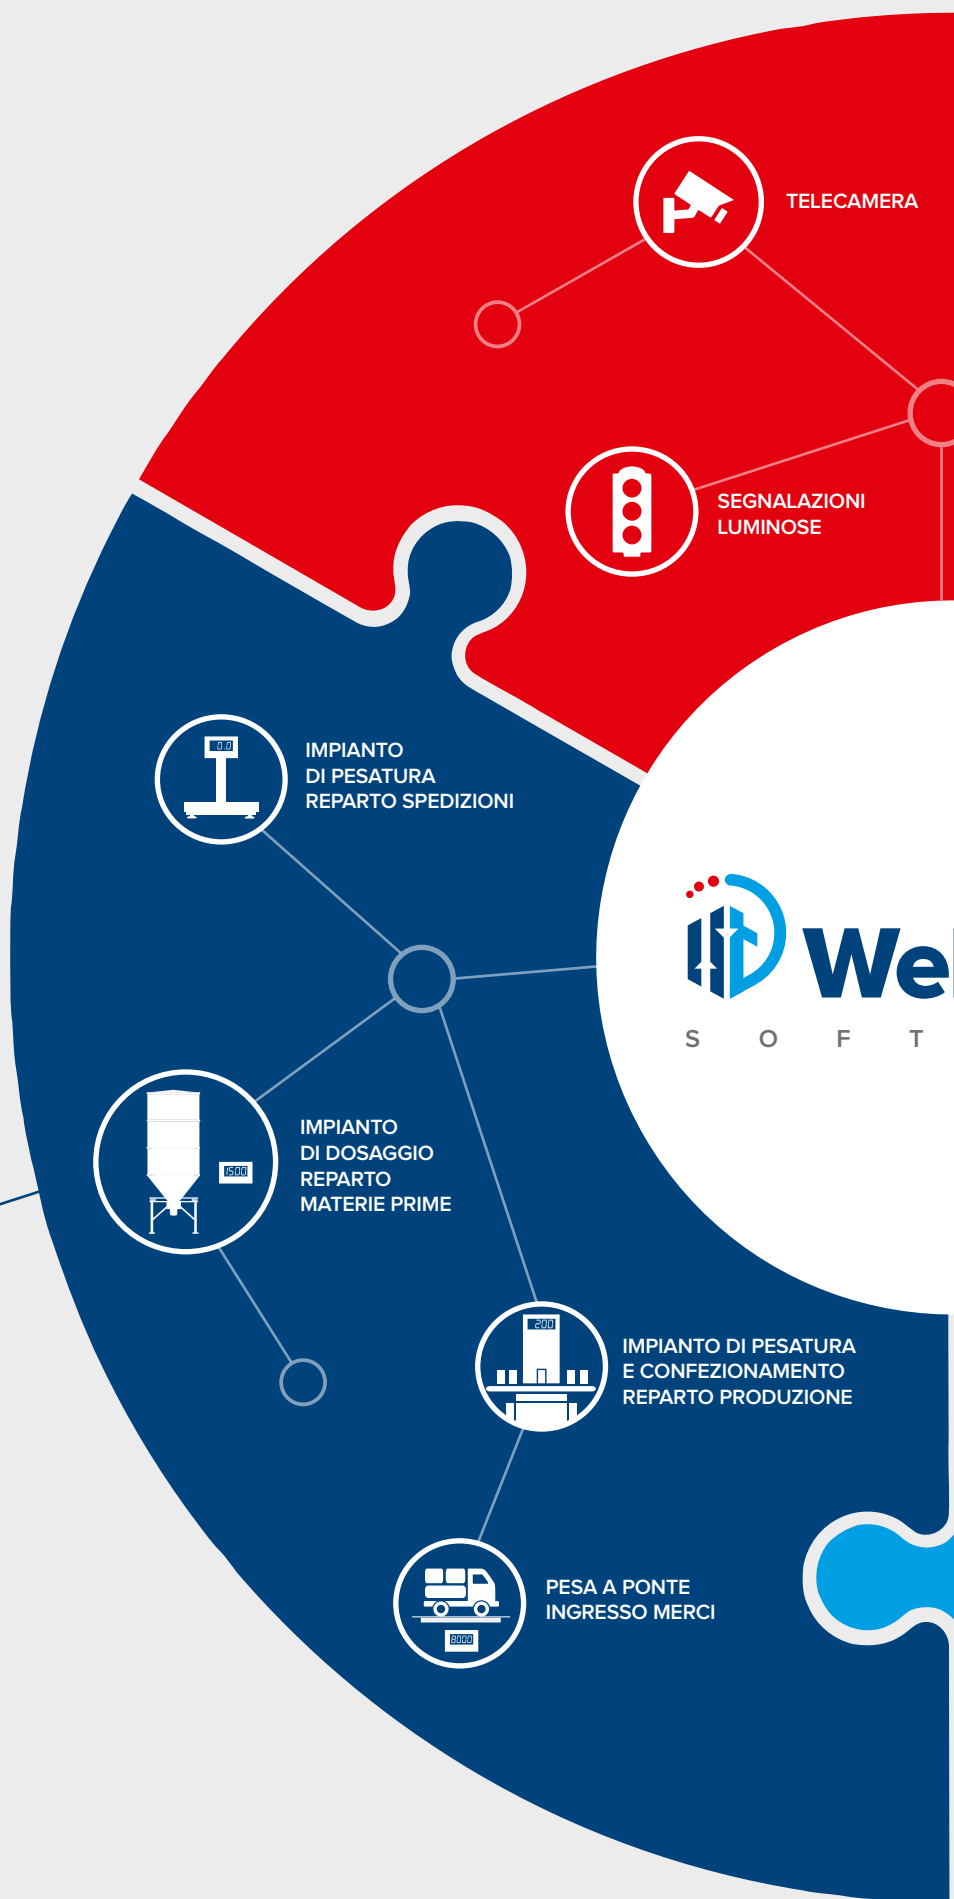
TELECAMERA

SEGNALAZIONI LUMINOSE

0.0

IMPIANTO DI PESATURA REPARTO SPEDIZIONI

We

S O F T

1500

IMPIANTO DI DOSAGGIO REPARTO MATERIE PRIME

200

IMPIANTO DI PESATURA E CONFEZIONAMENTO REPARTO PRODUZIONE

8000

PESA A PONTE INGRESSO MERCI